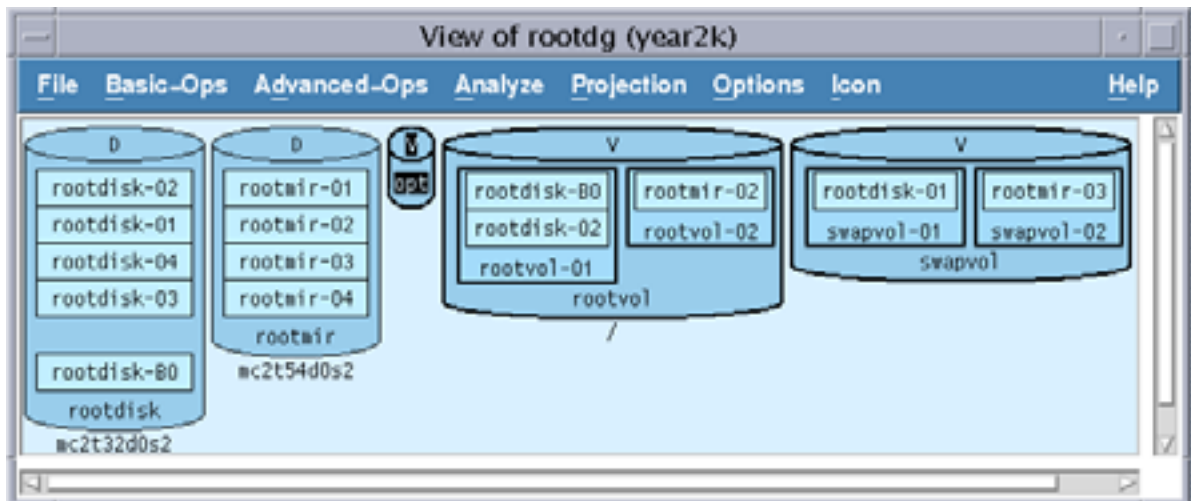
View of rootdg (year2k)

File Basic-Ops Advanced-Ops Analyze Projection Options Icon Help

D
rootdisk-02
rootdisk-01
rootdisk-04
rootdisk-03
rootdisk-B0
rootdisk
mc2t32d0s2

D
rootmir-01
rootmir-02
rootmir-03
rootmir-04
rootmir
mc2t54d0s2

opt

V
rootdisk-B0
rootdisk-02
rootvol-01
rootmir-02
rootvol-02
rootvol
/

V
rootdisk-01
swapvol-01
rootmir-03
swapvol-02
swapvol